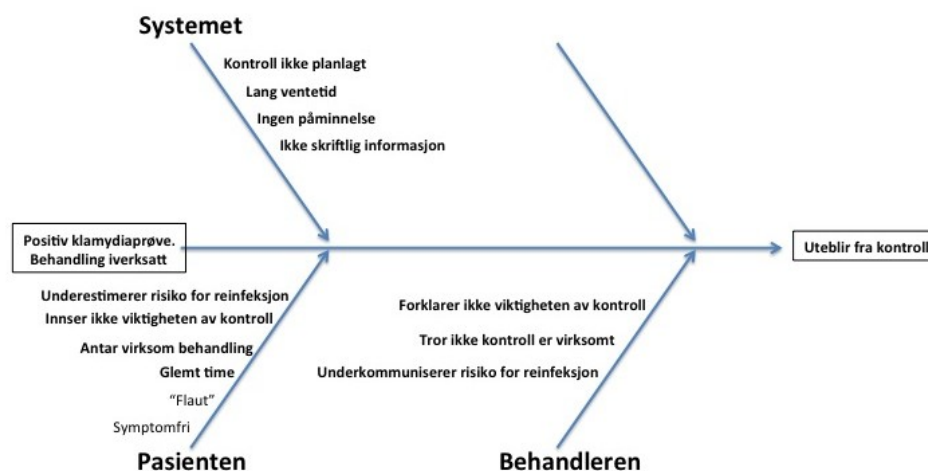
Systemet

Kontroll ikke planlagt
Lang ventetid
Ingen påminnelse
Ikke skriftlig informasjon

Positiv klamydiaprøve. Behandling iverksatt

Uteblir fra kontroll

Underestimerer risiko for reinfeksjon
Innser ikke viktigheten av kontroll
Antar virksom behandling
Glemt time
"Flaut"
Symptomfri

Pasienten

Forklarer ikke viktigheten av kontroll
Tror ikke kontroll er virksomt
Underkommuniserer risiko for reinfeksjon

Behandleren